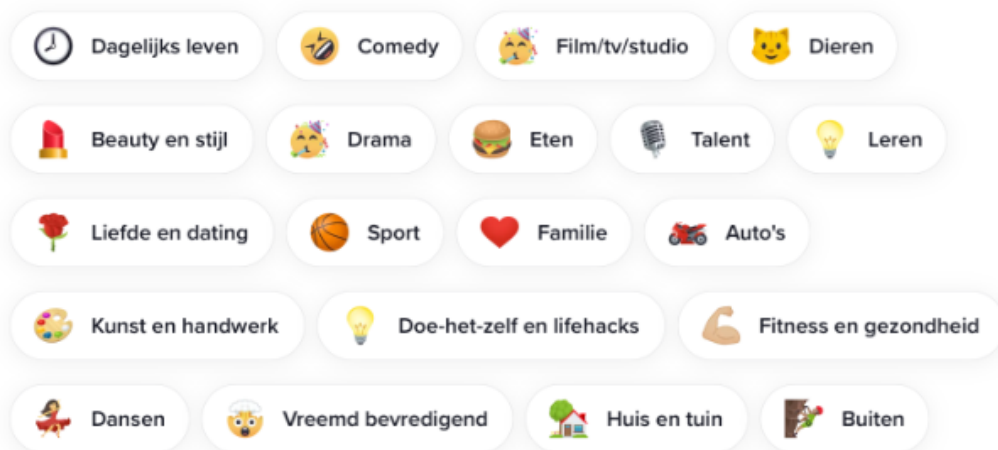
Dagelijks leven Comedy Film/tv/studio Dieren

Beauty en stijl Drama Eten Talent Leren

Liefde en dating Sport Familie Auto's

Kunst en handwerk Doe-het-zelf en lifehacks Fitness en gezondheid

Dansen Vreemd bevredigend Huis en tuin Buiten